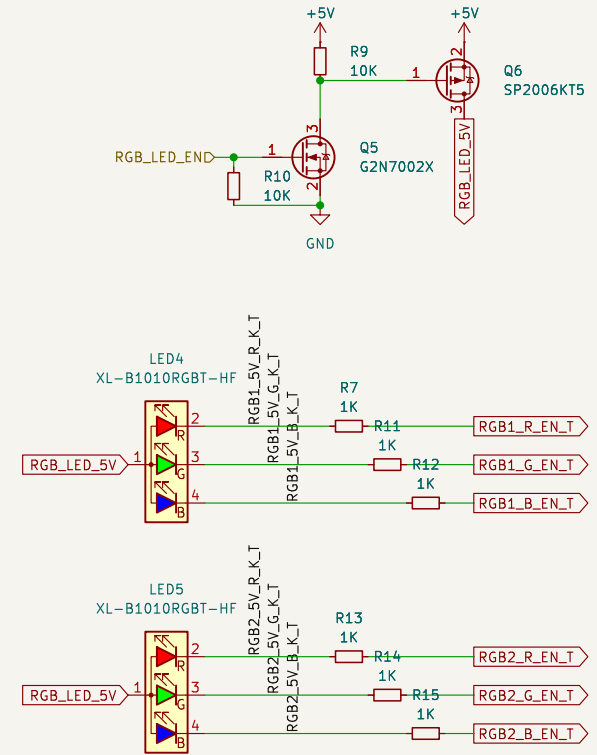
+5V

R9
10K

1

+5V

2

Q6
SP2006KT5

3

RGB_LED_5V

RGB_LED_END

1

3

Q5
G2N7002X

2

R10
10K

GND

LED4
XL-B1010RGBT-HF

RGB1_5V_R_K_T
RGB1_5V_G_K_T
RGB1_5V_B_K_T

R7
1K

R11
1K

R12
1K

RGB_LED_5V

1

2
3
4

R
G
B

RGB1_R_EN_T
RGB1_G_EN_T
RGB1_B_EN_T

LED5
XL-B1010RGBT-HF

RGB2_5V_R_K_T
RGB2_5V_G_K_T
RGB2_5V_B_K_T

R13
1K

R14
1K

R15
1K

RGB_LED_5V

1

2
3
4

R
G
B

RGB2_R_EN_T
RGB2_G_EN_T
RGB2_B_EN_T